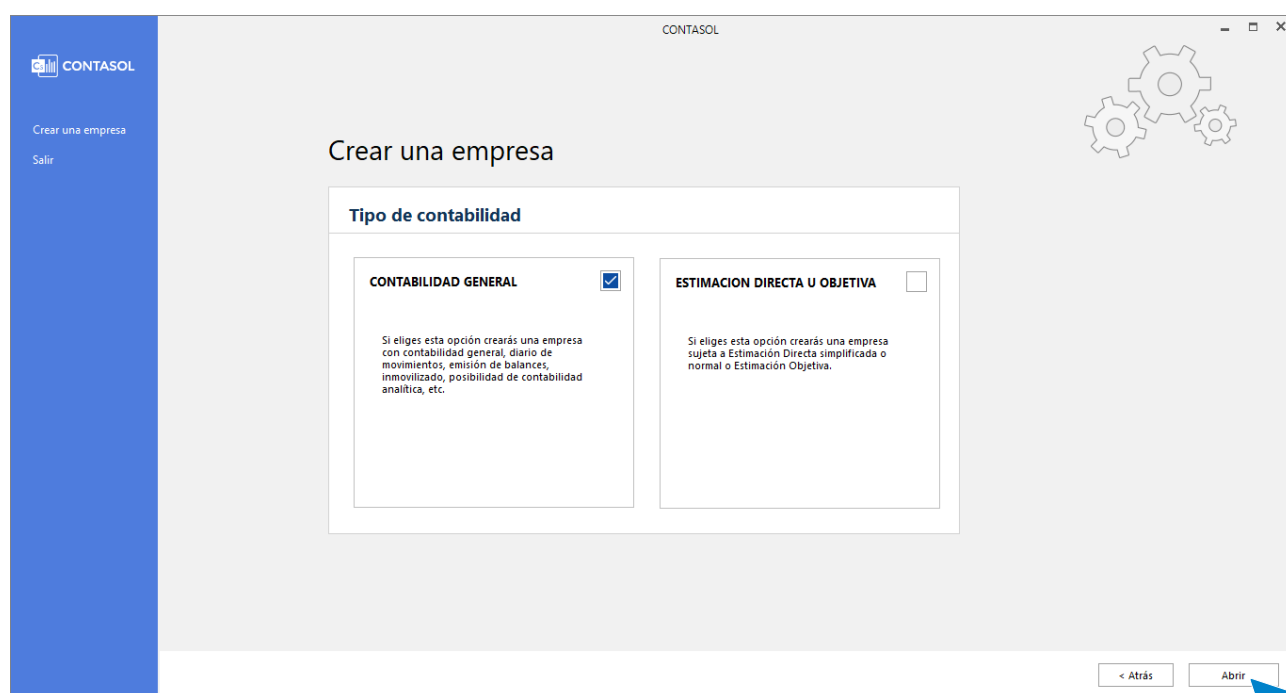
CONTASOL

CONTASOL

Crear una empresa

Salir

Crear una empresa

Tipo de contabilidad

CONTABILIDAD GENERAL

Si eliges esta opción crearás una empresa con contabilidad general, diario de movimientos, emisión de balances, inmovilizado, posibilidad de contabilidad analítica, etc.

ESTIMACION DIRECTA U OBJETIVA

Si eliges esta opción crearás una empresa sujeta a Estimación Directa simplificada o normal o Estimación Objetiva.

< Atrás

Abrir